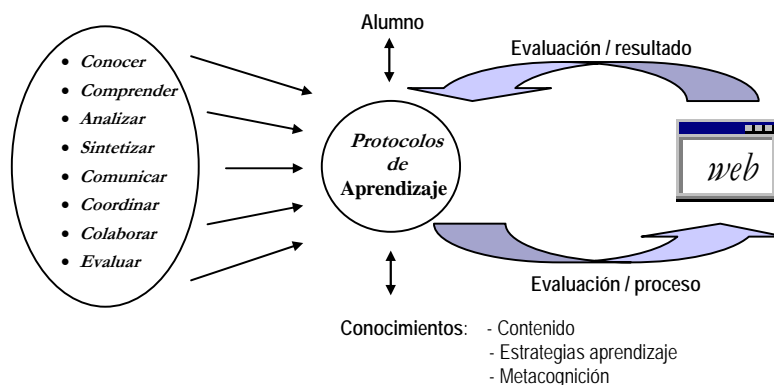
- Conocer
- Comprender
- Analizar
- Sintetizar
- Comunicar
- Coordinar
- Colaborar
- Evaluar

Alumno

Protocolos de Aprendizaje

Evaluación / resultado

web

Evaluación / proceso

Conocimientos: - Contenido
- Estrategias aprendizaje
- Metacognición